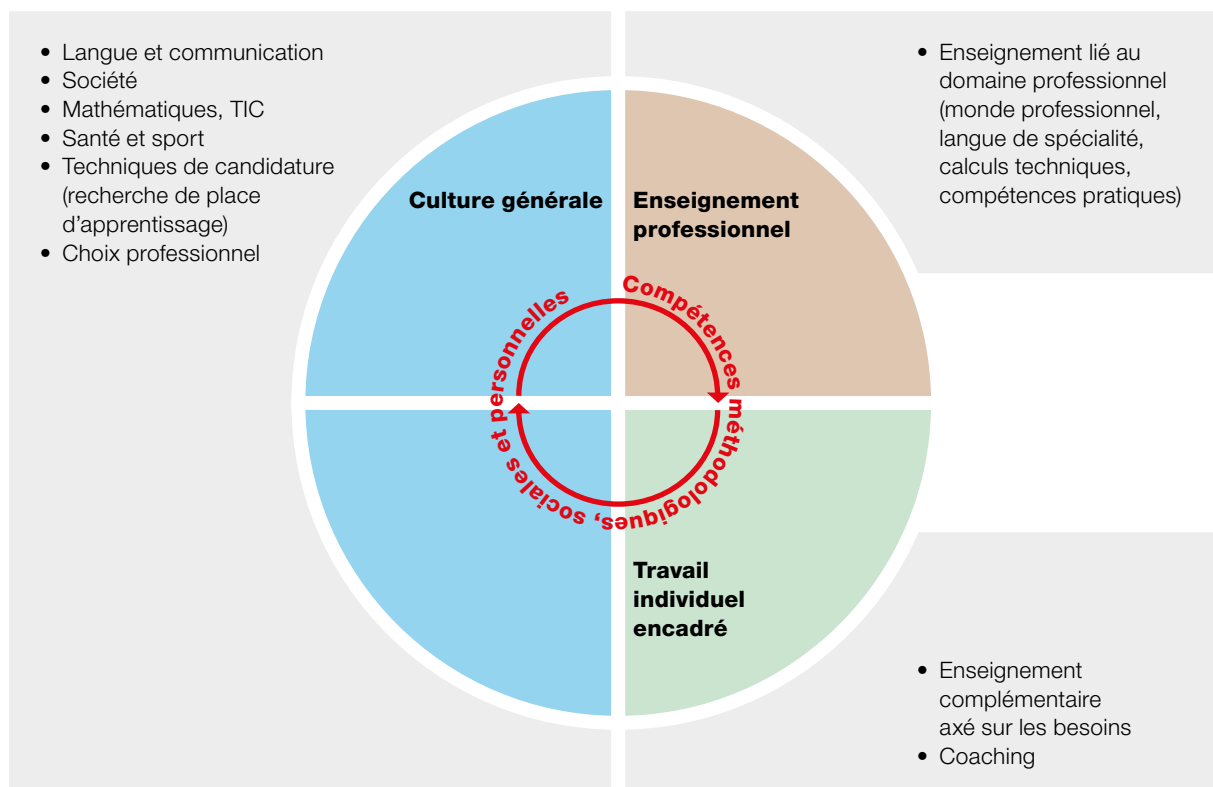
• Langue et communication
• Société
• Mathématiques, TIC
• Santé et sport
• Techniques de candidature (recherche de place d'apprentissage)
• Choix professionnel

• Enseignement lié au domaine professionnel (monde professionnel, langue de spécialité, calculs techniques, compétences pratiques)

Culture générale

Enseignement professionnel

Compétences méthodologiques, sociales et personnelles

Travail individuel encadré

• Enseignement complémentaire axé sur les besoins
• Coaching